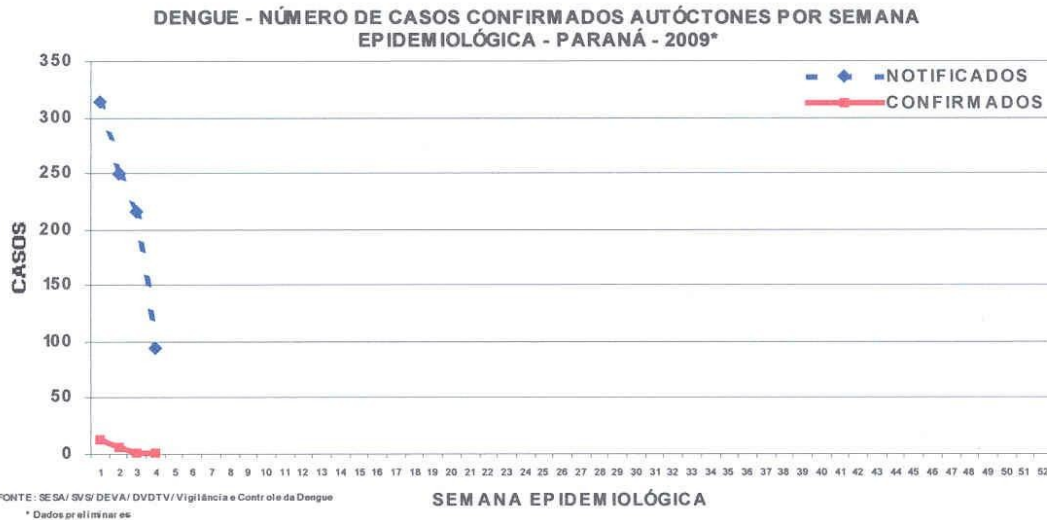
DENGUE - NÚMERO DE CASOS CONFIRMADOS AUTÓCTONES POR SEMANA EPIDEMIOLÓGICA - PARANÁ - 2009*

NOTIFICADOS
CONFIRMADOS

CASOS

350
300
250
200
150
100
50
0

1 2 3 4 5 6 7 8 9 10 11 12 13 14 15 16 17 18 19 20 21 22 23 24 25 26 27 28 29 30 31 32 33 34 35 36 37 38 39 40 41 42 43 44 45 46 47 48 49 50 51 52

SEMANA EPIDEMIOLÓGICA

FONTE: SESA/ SVS/ DEVA/ DVDTV/ Vigilância e Controle da Dengue
* Dados preliminares